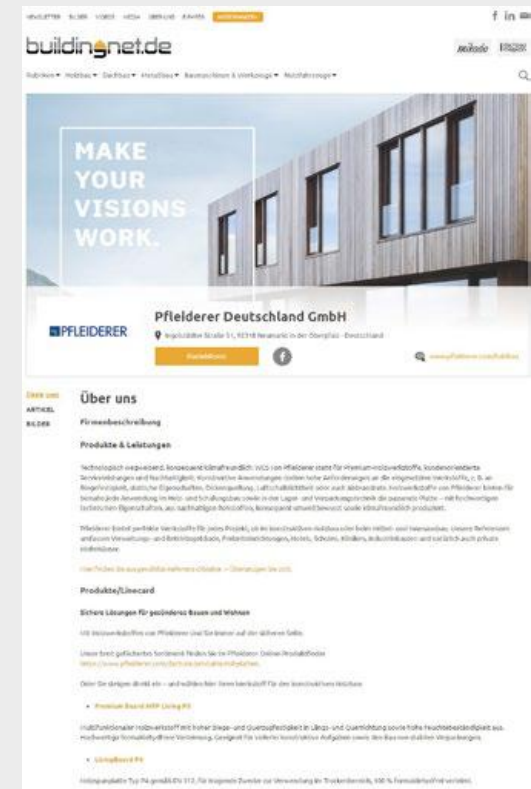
NEWSLETTER BLOGS VIDEOS MEDIA ÜBER UNS EVENTS

buildingnet.de

Fabriken ▾ Holzbau ▾ Dachbau ▾ Metallbau ▾ Baumaschinen & Werkzeuge ▾ Nutzfahrzeuge ▾

MAKE YOUR VISIONS WORK.

PFLEIDERER

Pfleiderer Deutschland GmbH

Ingolstädter Straße 51, 92318 Neumarkt in der Oberpfalz · Deutschland

Kontaktieren

www.pfleiderer.com/holzbau

ÜBER UNS
ARTIKEL
BILDER

Über uns

Firmenbeschreibung

Produkte & Leistungen

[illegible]

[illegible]

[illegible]

Produkte/Linecard

Sichere Lösungen für gesünderes Bauen und Wohnen

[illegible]

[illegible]
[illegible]

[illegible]

• Premium Board MFP Living P5

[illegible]

• LivingBoard P5

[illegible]